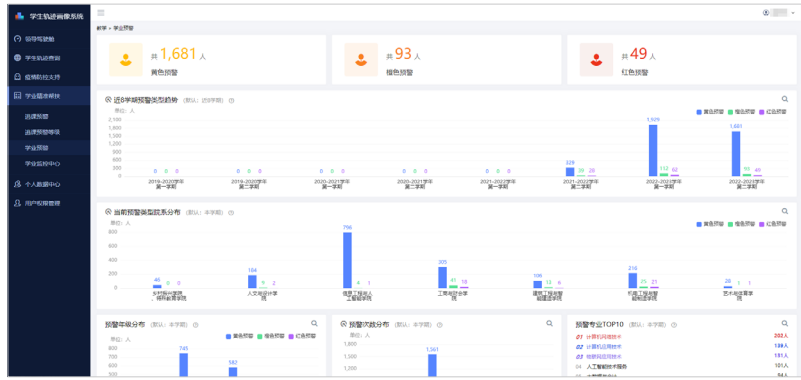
学生轨迹画像系统

领导驾驶舱
学生轨迹查询
疫情防控支持
学业精准帮扶
选课预警
选课预警等级
学业预警
学业预警中心
个人数据中心
用户权限管理

教学 > 学业预警

共 1,681 人
黄色预警

共 93 人
橙色预警

共 49 人
红色预警

近8学期预警类型趋势 （默认：近8学期）

单位：人

黄色预警 橙色预警 红色预警

| | 黄色预警 | 橙色预警 | 红色预警 |
|---|---|---|---|
| 2018-2019学年 第一学期 | 0 | 0 | 0 |
| 2018-2019学年 第二学期 | 0 | 0 | 0 |
| 2020-2021学年 第一学期 | 0 | 0 | 0 |
| 2020-2021学年 第二学期 | 0 | 0 | 0 |
| 2021-2022学年 第一学期 | 0 | 0 | 0 |
| 2021-2022学年 第二学期 | 328 | 28 | 28 |
| 2022-2023学年 第一学期 | 1,929 | 113 | 62 |
| 2022-2023学年 第二学期 | 1,681 | 93 | 49 |

当前预警类型院系分布 （默认：本学期）

单位：人

黄色预警 橙色预警 红色预警

| | 黄色预警 | 橙色预警 | 红色预警 |
|---|---|---|---|
| 马克思主义学院、体育教育学院 | 46 | 0 | 0 |
| 人文与设计学院 | 184 | 5 | 2 |
| 信息工程与人工智能学院 | 756 | 4 | 1 |
| 工商管理学院 | 305 | 41 | 18 |
| 建筑工程与智能建造学院 | 106 | 13 | 6 |
| 机电工程与智能制造学院 | 216 | 25 | 21 |
| 艺术与体育学院 | 28 | 1 | 1 |

预警年级分布 （默认：本学期）
黄色预警 橙色预警 红色预警
单位：人
745
582

预警次数分布 （默认：本学期）
单位：人
1,800
1,500
1,200
1,361

预警专业TOP10 （默认：本学期）
01 计算机网络技术 202人
02 计算机应用技术 138人
03 物联网应用技术 131人
04 人工智能技术服务 101人